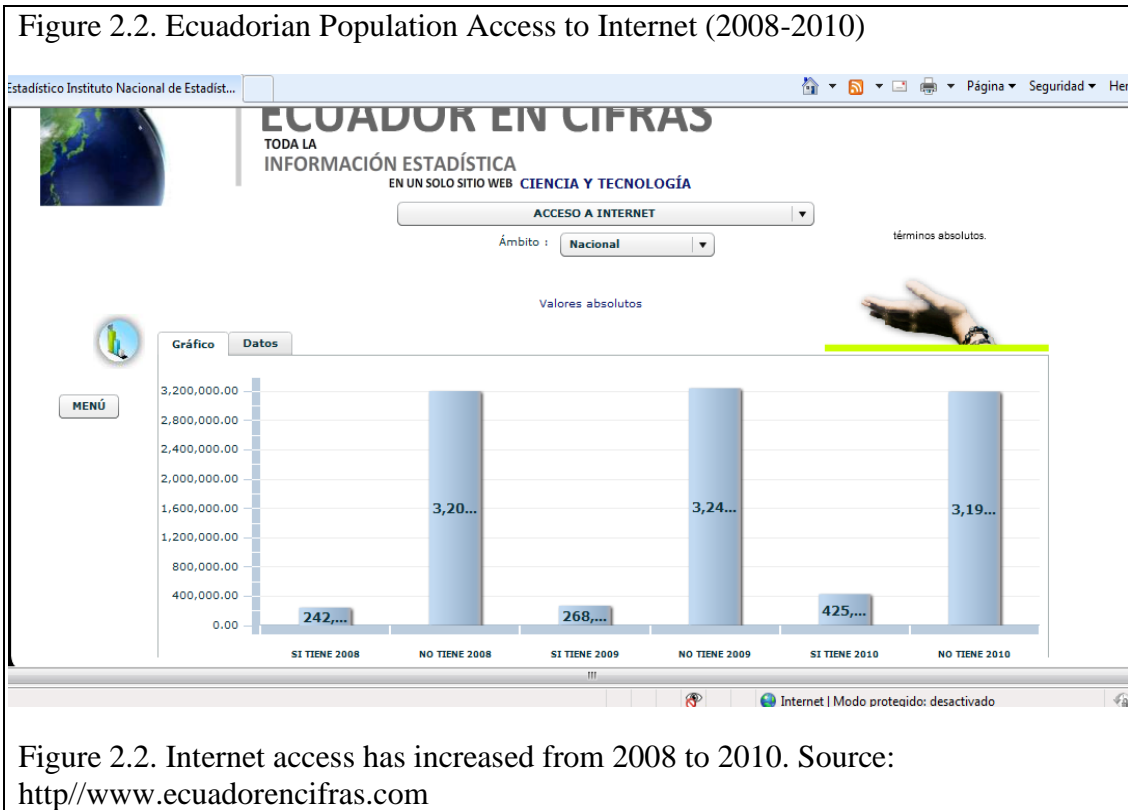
Figure 2.2. Ecuadorian Population Access to Internet (2008-2010)

Estadístico Instituto Nacional de Estadíst...

Página ▾ Seguridad ▾ Her

ECUADOR EN CIFRAS
TODA LA
INFORMACIÓN ESTADÍSTICA
EN UN SOLO SITIO WEB CIENCIA Y TECNOLOGÍA

ACCESO A INTERNET

Ámbito : Nacional

términos absolutos.

Valores absolutos

Gráfico Datos

MENÚ

| | |
|---|---|
| SI TIENE 2008 | 242,... |
| NO TIENE 2008 | 3,20... |
| SI TIENE 2009 | 268,... |
| NO TIENE 2009 | 3,24... |
| SI TIENE 2010 | 425,... |
| NO TIENE 2010 | 3,19... |

3,200,000.00
2,800,000.00
2,400,000.00
2,000,000.00
1,600,000.00
1,200,000.00
800,000.00
400,000.00
0.00

Internet | Modo protegido: desactivado

Figure 2.2. Internet access has increased from 2008 to 2010. Source: http//www.ecuadorencifras.com